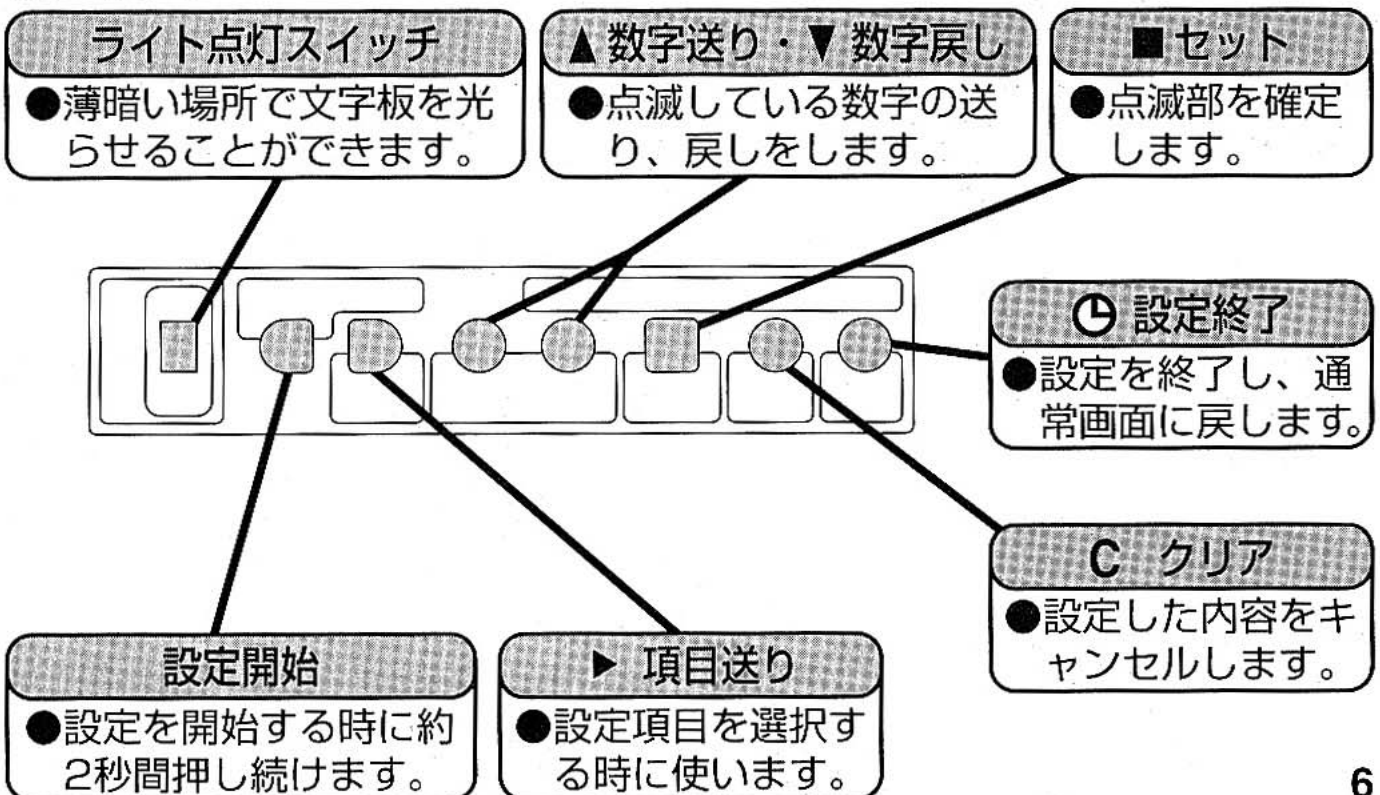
ライト点灯スイッチ
●薄暗い場所で文字板を光らせることができます。

▲数字送り・▼数字戻し
●点滅している数字の送り、戻しをします。

■セット
●点滅部を確定します。

◷ 設定終了
●設定を終了し、通常画面に戻します。

C クリア
●設定した内容をキャンセルします。

設定開始
●設定を開始する時に約2秒間押し続けます。

▶ 項目送り
●設定項目を選択する時に使います。

6